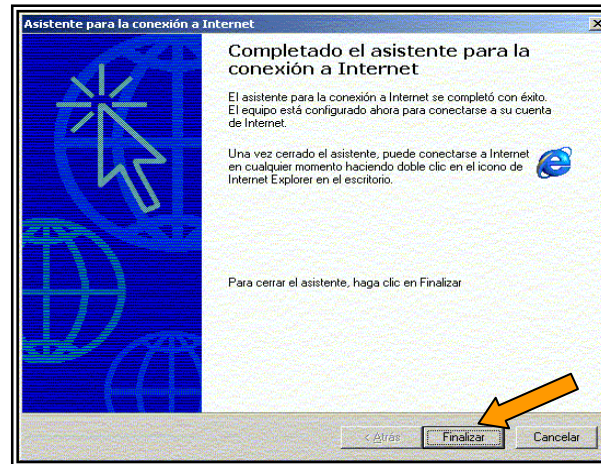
Asistente para la conexión a Internet

Completado el asistente para la conexión a Internet

El asistente para la conexión a Internet se completó con éxito. El equipo está configurado ahora para conectarse a su cuenta de Internet.

Una vez cerrado el asistente, puede conectarse a Internet en cualquier momento haciendo doble clic en el icono de Internet Explorer en el escritorio.

Para cerrar el asistente, haga clic en Finalizar

< Atrás

Finalizar

Cancelar